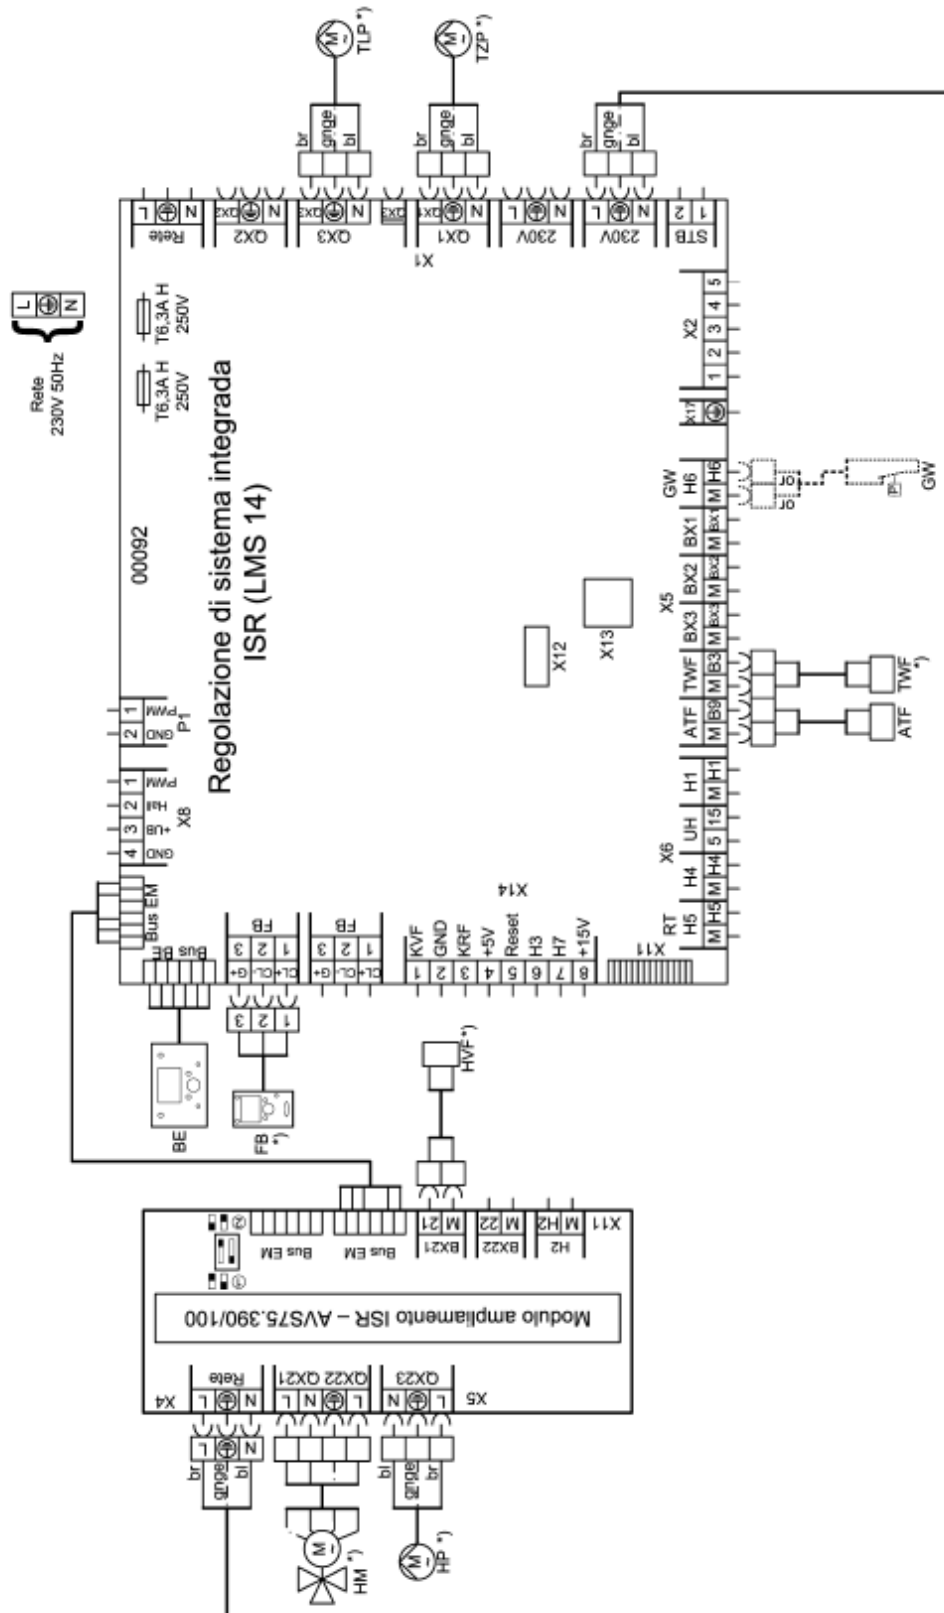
Rete
230V 50Hz
L N

T6,3A H
250V
T6,3A H
250V

00092

Regolazione di sistema integrata
ISR (LMS 14)

Rete L N
QX2
QX3 N
QX3
QX1 N
230V L N
230V L N
STB 1 2
X1

br gnge bl
TLP *)
br gnge bl
TZP *)
br gnge bl

X2 1 2 3 4 5
X17
GW H6 M H6
BX1 M BX1
BX2 M BX2
BX3 M BX3
X5
TWF M B3
ATF M B9
H1 M H1
UH 5 15
X6
H4 M H4
RT H5 M H5
X11

GW
TWF *)
ATF

X12
X13

P1 1 PWM 2 GND
X8 1 PWM 2 Hall 3 +UB 4 GND

X14
KVF 1
GND 2
KRF 3
+5V 4
Reset 5
H3 6
H7 7
+15V 8

Bus EM
Bus BE
FB 1 2 3 CL+ CL- G+
FB 1 2 3 CL+ CL- G+

BE
FB *)
HVF *)

Modulo ampliamento ISR – AVS75.390/100
Bus EM
Bus EM
BX21 M 21
BX22 M 22
H2 M H2
X11
Rete N L
X4
QX22 QX21 N L
QX23 N L
X5

br gnge bl
HM *)
bl gnge br
HP *)